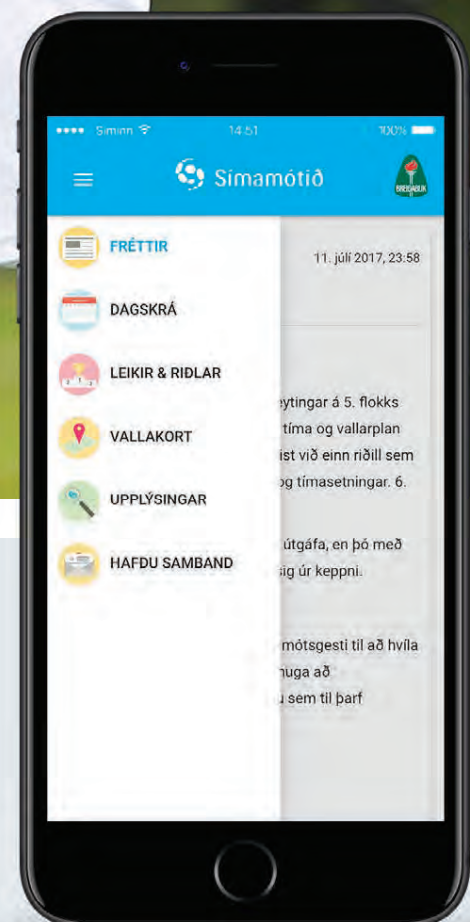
●●●● Siminn 14:51 100%

Simamótið

BREIÐABLIK

FRÉTTIR

DAGSKRÁ

LEIKIR & RIÐLAR

VALLAKORT

UPPLÝSINGAR

HAFÐU SAMBAND

11. júlí 2017, 23:58

eytingar á 5. flokks
tíma og vallarplan
ist við einn riðill sem
og tímasetningar. 6.

útgáfa, en þó með
sig úr keppni.

mótsgesti til að hvíla
huga að
u sem til þarf